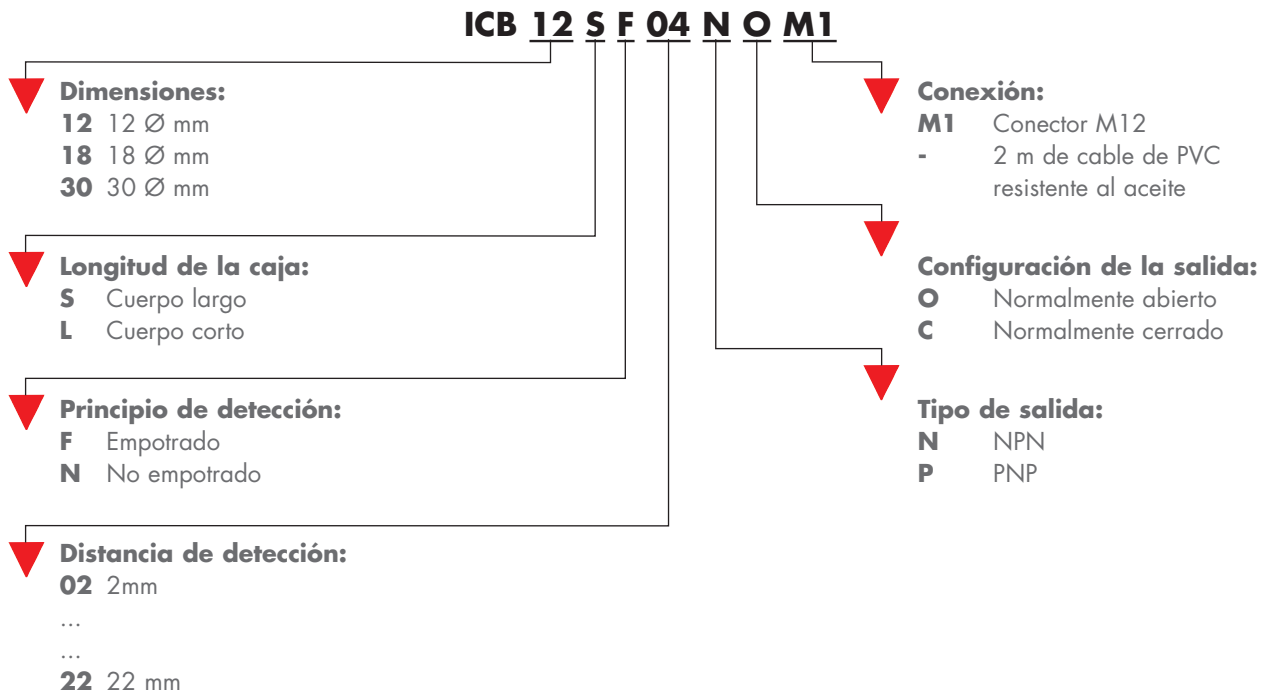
ICB 12 S F 04 N O M1

Dimensiones:
12 12 Ø mm
18 18 Ø mm
30 30 Ø mm

Longitud de la caja:
S Cuerpo largo
L Cuerpo corto

Principio de detección:
F Empotrado
N No empotrado

Distancia de detección:
02 2mm
...
...
22 22 mm

Conexión:
M1 Conector M12
- 2 m de cable de PVC resistente al aceite

Configuración de la salida:
O Normalmente abierto
C Normalmente cerrado

Tipo de salida:
N NPN
P PNP